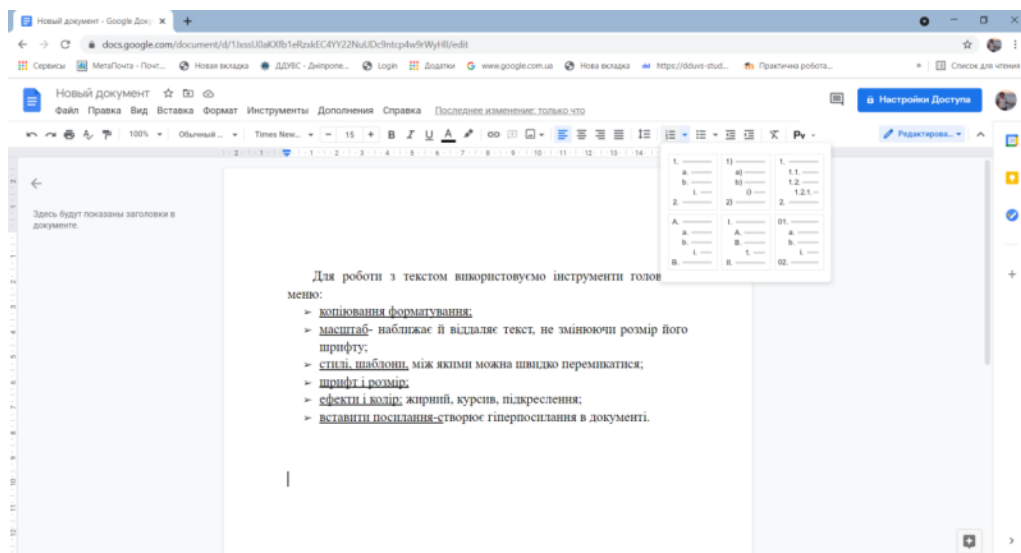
Новый документ - Google Доку ×

docs.google.com/document/d/1JxssU0aKXfb1eRzxkEC4YY22NuUDc9ntcp4w9rWyHlI/edit

Сервисы МетаПочта - Почт... Новая вкладка ДДУВС - Дніпропе... Login Додатки G www.google.com.ua Нова вкладка https://dduvs-stud... Практична робота... Список для чтения

Новый документ

Файл Правка Вид Вставка Формат Инструменты Дополнения Справка Последнее изменение: только что

Настройки Доступа

100% Обычный... Times New... 15 B I U A Редактирова...

Здесь будут показаны заголовки в документе.

1. a. b. i. 2.
1) a) b) i) 2)
1. 1.1. 1.2. 1.2.1. 2.
A. a. b. i. B.
I. A. B. 1. II.
01. a. b. i. 02.

Для роботи з текстом використовуємо інструменти голов меню:

➢ копіювання форматування;
➢ масштаб- наближає й віддаляє текст, не змінюючи розмір його шрифту;
➢ стилі, шаблони, між якими можна швидко перемикатися;
➢ шрифт і розмір;
➢ ефекти і колір: жирний, курсив, підкреслення;
➢ вставити посилання-створює гіперпосилання в документі.